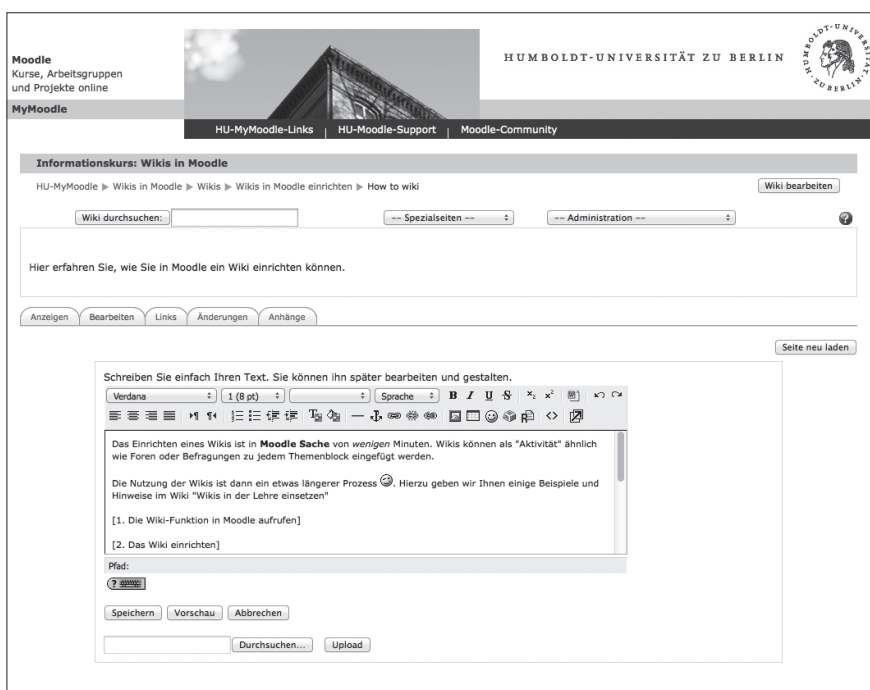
Moodle
Kurse, Arbeitsgruppen und Projekte online

MyMoodle

HUMBOLDT-UNIVERSITÄT ZU BERLIN

HU-MyMoodle-Links | HU-Moodle-Support | Moodle-Community

Informationskurs: Wikis in Moodle

HU-MyMoodle ▶ Wikis in Moodle ▶ Wikis ▶ Wikis in Moodle einrichten ▶ How to wiki

Wiki bearbeiten

Wiki durchsuchen:

-- Spezialseiten --

-- Administration --

Hier erfahren Sie, wie Sie in Moodle ein Wiki einrichten können.

Anzeigen | Bearbeiten | Links | Änderungen | Anhänge

Seite neu laden

Schreiben Sie einfach Ihren Text. Sie können ihn später bearbeiten und gestalten.

Verdana | 1 (8 pt) | Sprache | B I U S

Das Einrichten eines Wikis ist in **Moodle Sache** von *wenigen* Minuten. Wikis können als "Aktivität" ähnlich wie Foren oder Befragungen zu jedem Themenblock eingefügt werden.

Die Nutzung der Wikis ist dann ein etwas längerer Prozess. Hierzu geben wir Ihnen einige Beispiele und Hinweise im Wiki "Wikis in der Lehre einsetzen"

[1. Die Wiki-Funktion in Moodle aufrufen]

[2. Das Wiki einrichten]

Pfad:

Speichern | Vorschau | Abbrechen

Durchsuchen... | Upload